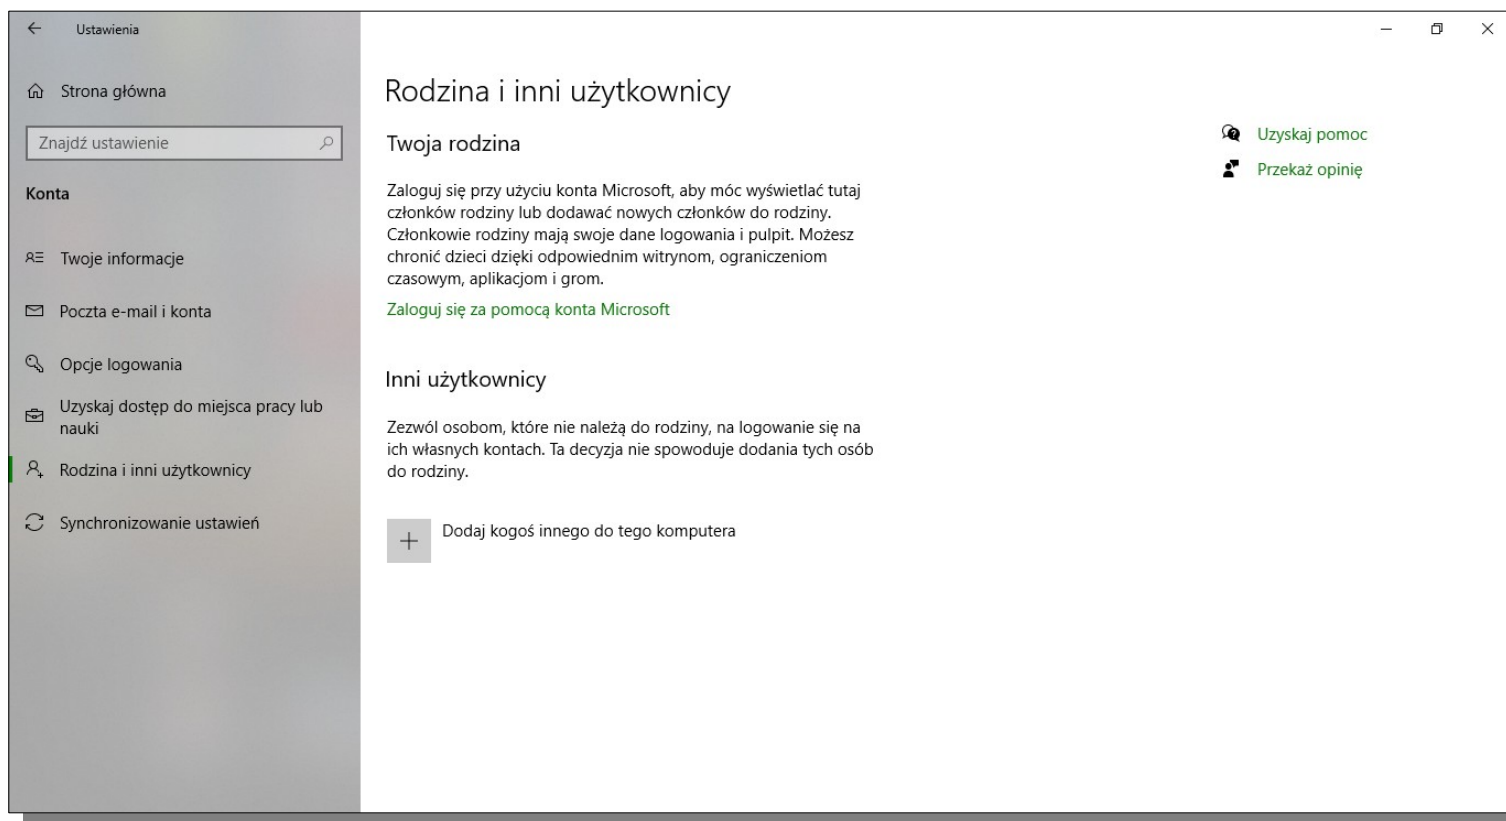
Ustawienia

Strona główna

Znajdź ustawienie

Konta

Twoje informacje

Poczta e-mail i konta

Opcje logowania

Uzyskaj dostęp do miejsca pracy lub nauki

Rodzina i inni użytkownicy

Synchronizowanie ustawień

Rodzina i inni użytkownicy

Twoja rodzina

Zaloguj się przy użyciu konta Microsoft, aby móc wyświetlać tutaj członków rodziny lub dodawać nowych członków do rodziny. Członkowie rodziny mają swoje dane logowania i pulpit. Możesz chronić dzieci dzięki odpowiednim witrynom, ograniczeniom czasowym, aplikacjom i grom.

Zaloguj się za pomocą konta Microsoft

Inni użytkownicy

Zezwól osobom, które nie należą do rodziny, na logowanie się na ich własnych kontach. Ta decyzja nie spowoduje dodania tych osób do rodziny.

Dodaj kogoś innego do tego komputera

Uzyskaj pomoc

Przekaż opinię